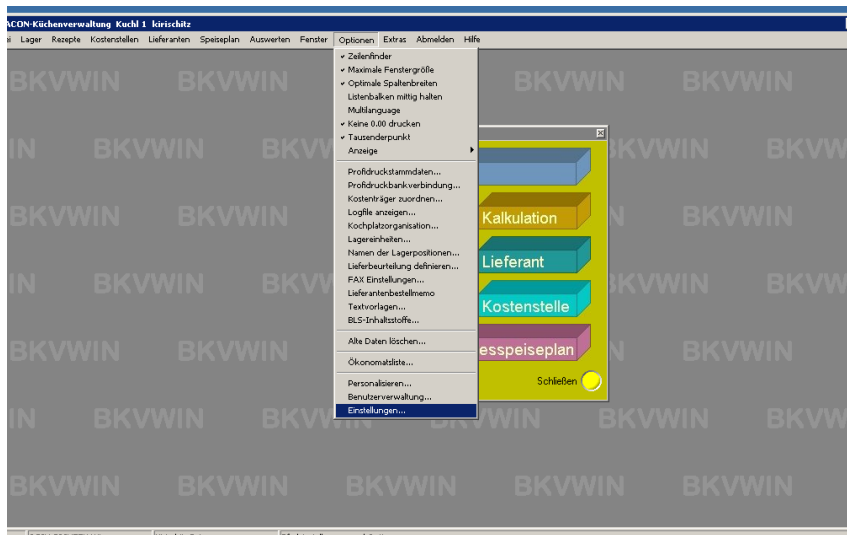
ACON-Küchenverwaltung Kuchl 1 kirischitz

ei Lager Rezepte Kostenstellen Lieferanten Speiseplan Auswerten Fenster Optionen Extras Abmelden Hilfe

✔ Zeilenfinder
✔ Maximale Fenstergröße
✔ Optimale Spaltenbreiten
Listenbalken mittig halten
Multilanguage
✔ Keine 0.00 drucken
✔ Tausenderpunkt
Anzeige

Profidruckstammdaten...
Profidruckbankverbindung...
Kostenträger zuordnen...
Logfile anzeigen...
Kochplatzorganisation...
Lagereinheiten...
Namen der Lagerpositionen...
Lieferbeurteilung definieren...
FAX Einstellungen...
Lieferantenbestellmemo
Textvorlagen...
BLS-Inhaltsstoffe...

Alte Daten löschen...

Ökonomatsliste...

Personalisieren...
Benutzerverwaltung...
Einstellungen...

Kalkulation
Lieferant
Kostenstelle
esspeiseplan
Schließen

BKVWIN BKVWIN BKVWIN BKVWIN
IN BKVWIN BKV BKVWIN BKVW
BKVWIN BKVWIN BKVWIN BKVWIN
IN BKVWIN BKV BKVWIN BKVW
BKVWIN BKVWIN BKVWIN BKVWIN
IN BKVWIN BKV WIN BKVW
BKVWIN BKVWIN BKVWIN BKVWIN BKVWIN